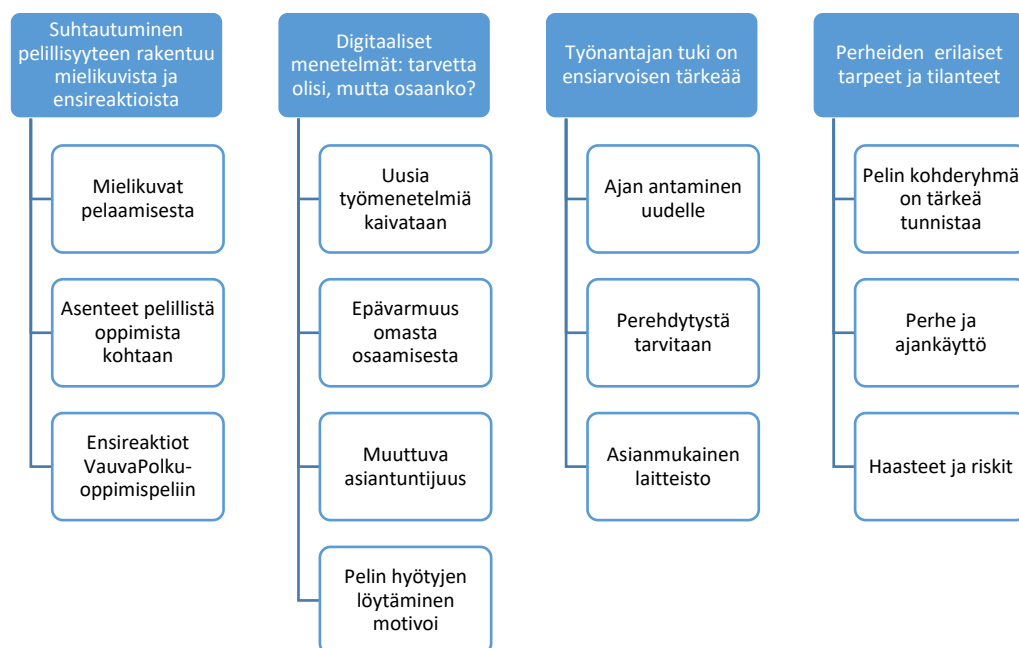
Suhtautuminen pelillisyyteen rakentuu mielikuvista ja ensireaktioista

Mielikuvat pelaamisesta

Asenteet pelillistä oppimista kohtaan

Ensireaktiot VauvaPolku-oppimispeliin

Digitaaliset menetelmät: tarvetta olisi, mutta osaanko?

Uusia työmenetelmiä kaivataan

Epävarmuus omasta osaamisesta

Muuttuva asiantuntijuus

Pelin hyötyjen löytäminen motivoi

Työnantajan tuki on ensiarvoisen tärkeää

Ajan antaminen uudelle

Perehdytystä tarvitaan

Asianmukainen laitteisto

Perheiden erilaiset tarpeet ja tilanteet

Pelin kohderyhmä on tärkeä tunnistaa

Perhe ja ajankäyttö

Haasteet ja riskit